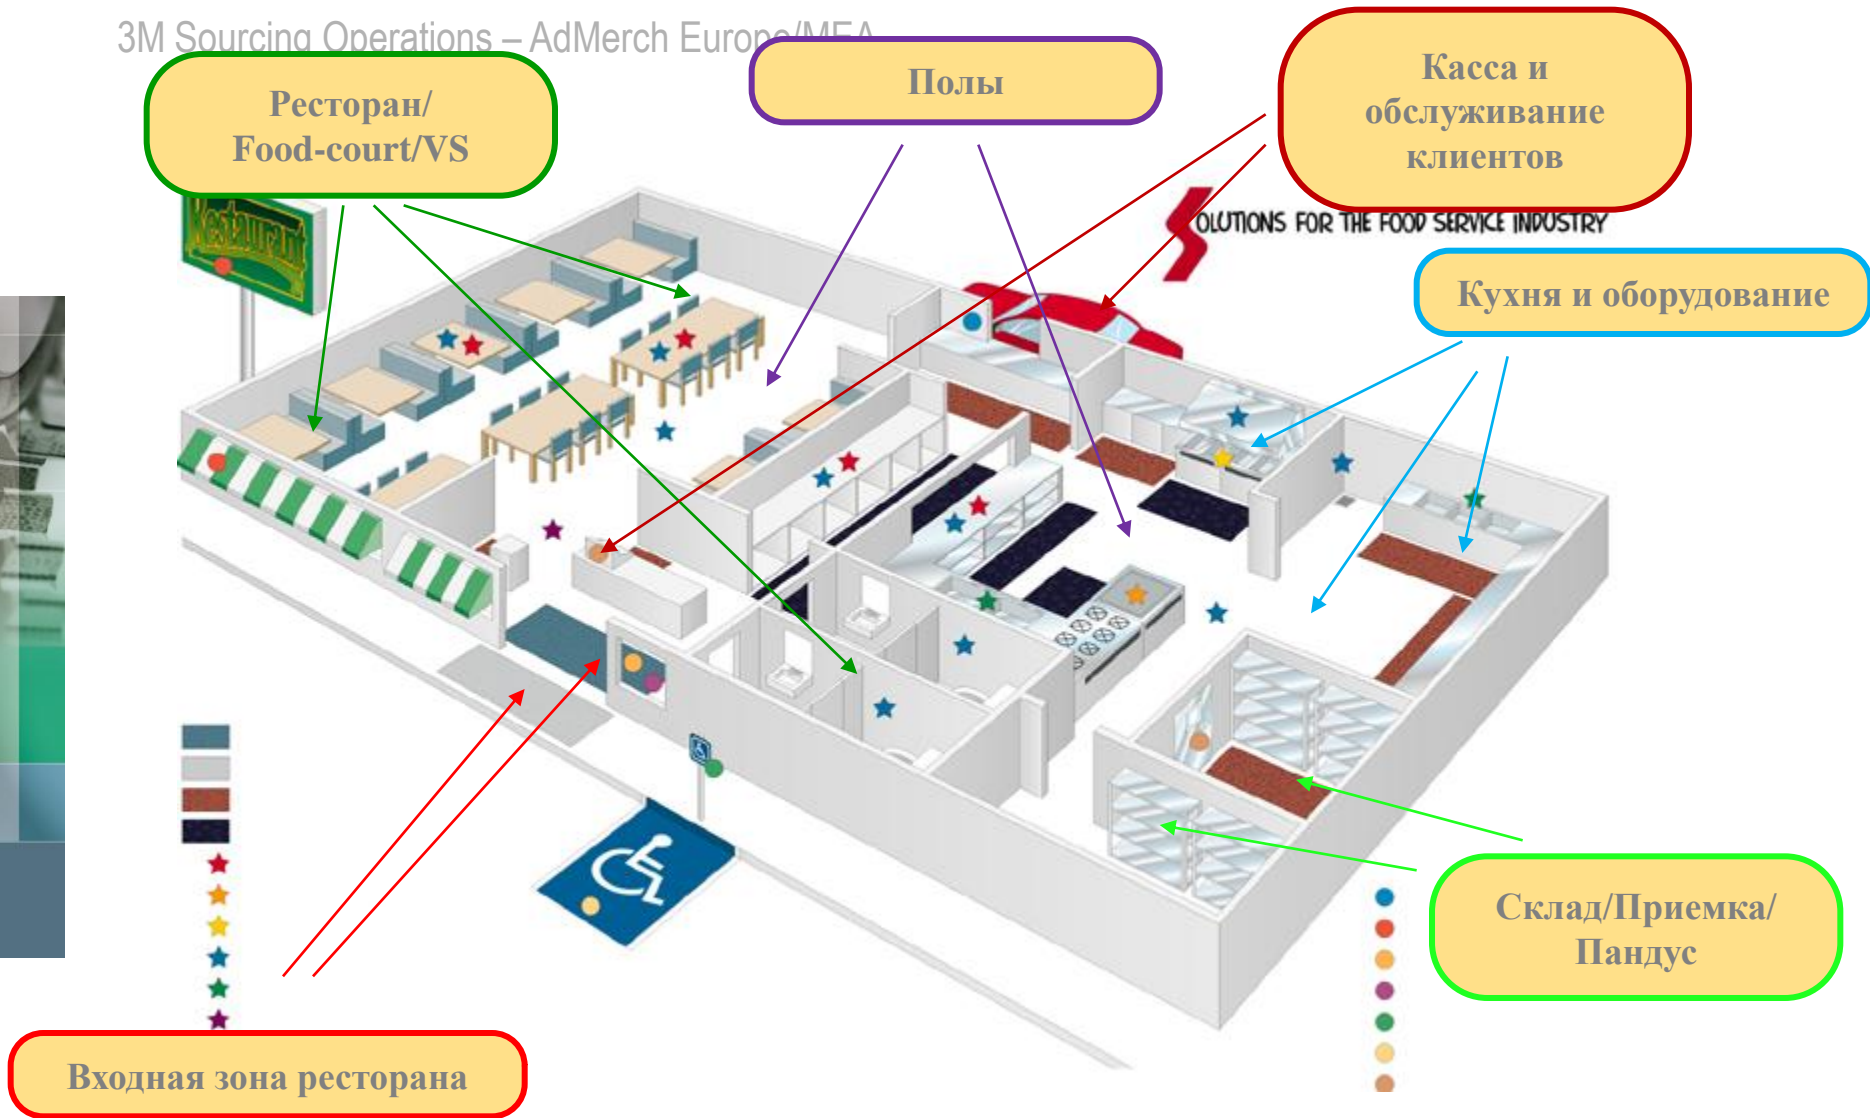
3M Sourcing Operations – AdMerch Europe/MEA

Ресторан/ Food-court/VS

Полы

Касса и обслуживание клиентов

Restaurant

SOLUTIONS FOR THE FOOD SERVICE INDUSTRY

Кухня и оборудование

Склад/Приемка/ Пандус

Входная зона ресторана